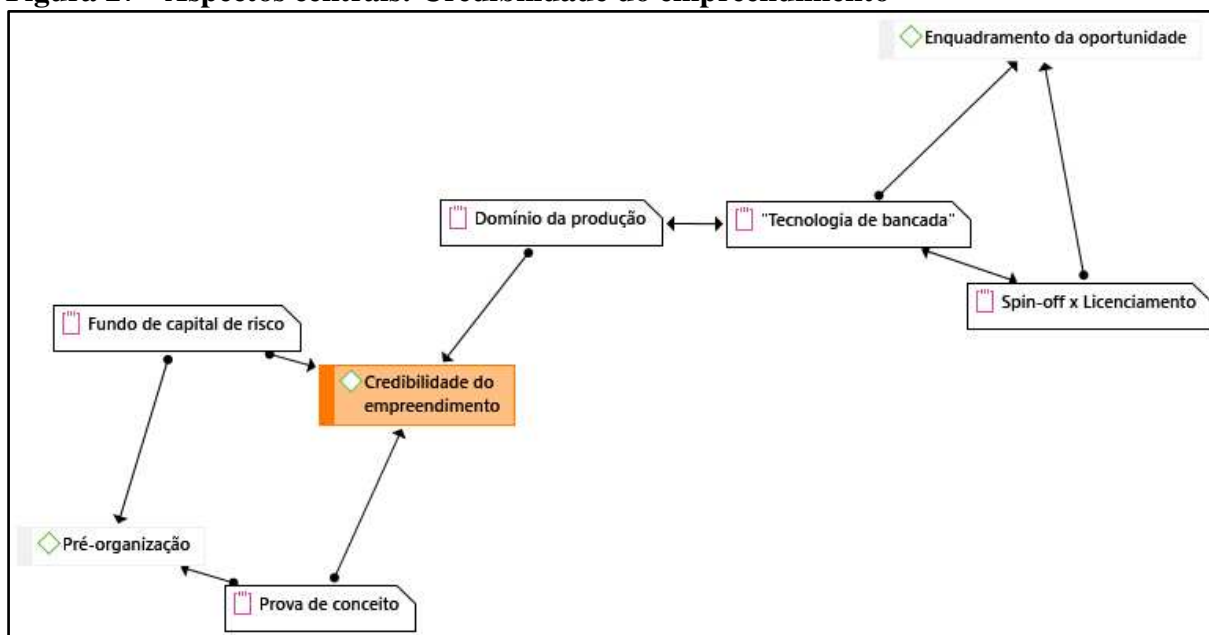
Figura 2. – Aspectos centrais: Credibilidade do empreendimento

Enquadramento da oportunidade

Domínio da produção

"Tecnologia de bancada"

Spin-off x Licenciamento

Fundo de capital de risco

Credibilidade do empreendimento

Pré-organização

Prova de conceito